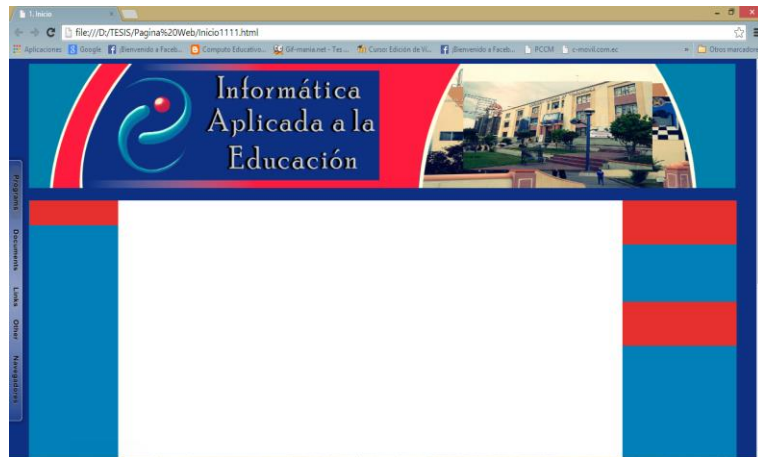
1. Inicio
file:///D:/TESIS/Pagina%20Web/Inicio1111.html
Aplicaciones Google ¡Bienvenido a Faceb... Computo Educativo... Gif-mania.net - Tes... Curso Edición de Vi... ¡Bienvenido a Faceb... PCCM c-movil.com.ec » Otros marcadores

Informática Aplicada a la Educación

Programs
Documents
Links
Other
Navegadores